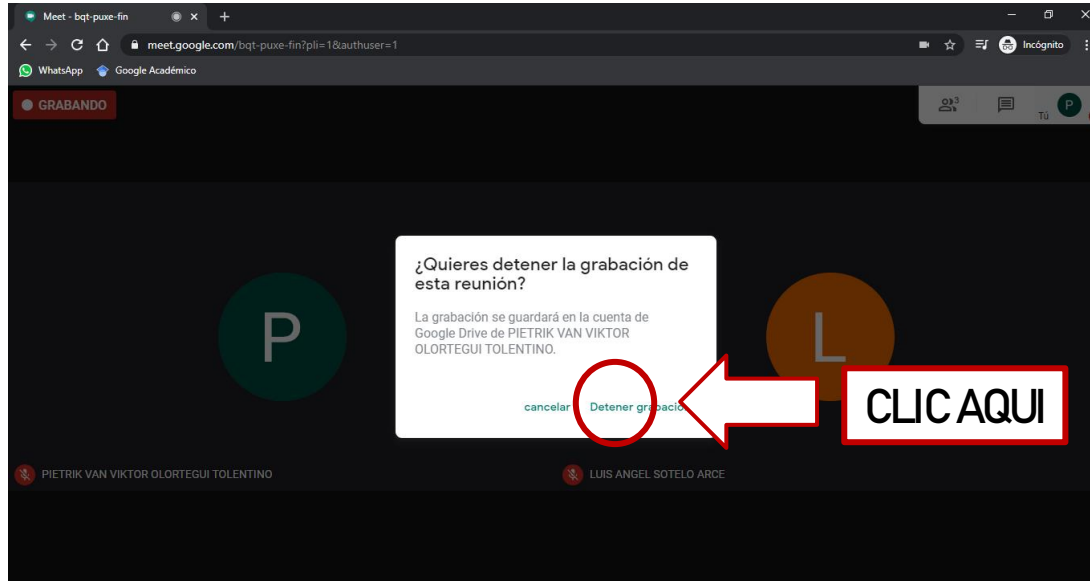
Meet - bqt-puxe-fin

meet.google.com/bqt-puxe-fin?pli=1&authuser=1

Incógnito

WhatsApp Google Académico

GRABANDO

3

Tú P

P

L

¿Quieres detener la grabación de esta reunión?

La grabación se guardará en la cuenta de Google Drive de PIETRIK VAN VIKTOR OLORTEGUI TOLENTINO.

cancelar Detener grabación

CLIC AQUI

PIETRIK VAN VIKTOR OLORTEGUI TOLENTINO

LUIS ANGEL SOTELO ARCE